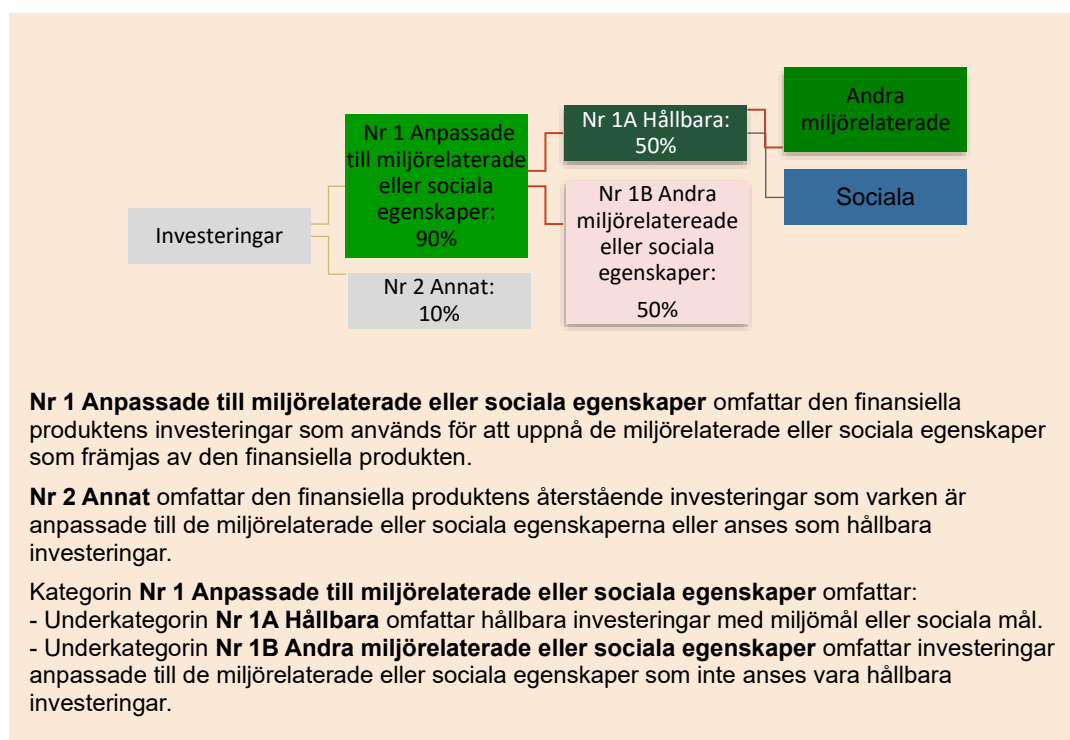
Investeringar

Nr 1 Anpassade till miljörelaterade eller sociala egenskaper: 90%

Nr 2 Annat: 10%

Nr 1A Hållbara: 50%

Nr 1B Andra miljörelatereade eller sociala egenskaper: 50%

Andra miljörelaterade

Sociala

**Nr 1 Anpassade till miljörelaterade eller sociala egenskaper** omfattar den finansiella produktens investeringar som används för att uppnå de miljörelaterade eller sociala egenskaper som främjas av den finansiella produkten.

**Nr 2 Annat** omfattar den finansiella produktens återstående investeringar som varken är anpassade till de miljörelaterade eller sociala egenskaperna eller anses som hållbara investeringar.

Kategorin **Nr 1 Anpassade till miljörelaterade eller sociala egenskaper** omfattar:
- Underkategorin **Nr 1A Hållbara** omfattar hållbara investeringar med miljömål eller sociala mål.
- Underkategorin **Nr 1B Andra miljörelaterade eller sociala egenskaper** omfattar investeringar anpassade till de miljörelaterade eller sociala egenskaper som inte anses vara hållbara investeringar.